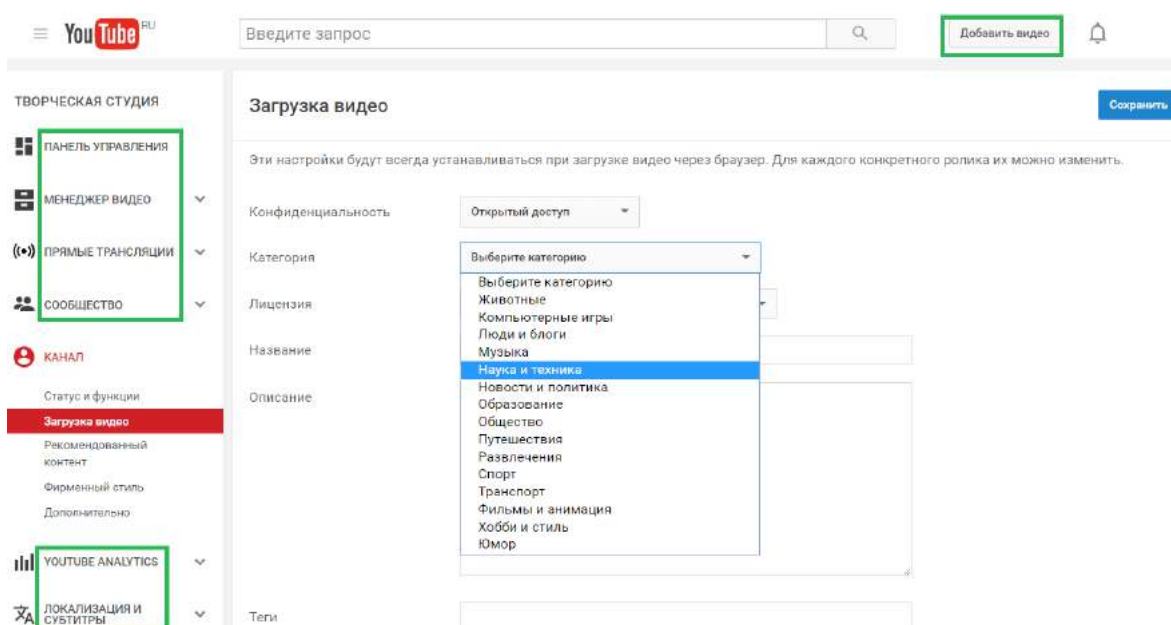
YouTube RU

Введите запрос

Добавить видео

ТВОРЧЕСКАЯ СТУДИЯ

ПАНЕЛЬ УПРАВЛЕНИЯ

МЕНЕДЖЕР ВИДЕО

ПРЯМЫЕ ТРАНСЛЯЦИИ

СООБЩЕСТВО

КАНАЛ

Статус и функции

Загрузка видео

Рекомендованный контент

Фирменный стиль

Дополнительно

YOUTUBE ANALYTICS

ЛОКАЛИЗАЦИЯ И СУБТИТРЫ

Загрузка видео

Сохранить

Эти настройки будут всегда устанавливаться при загрузке видео через браузер. Для каждого конкретного ролика их можно изменить.

Конфиденциальность

Открытый доступ

Категория

Выберите категорию

Лицензия

Название

Описание

Теги

Выберите категорию
Животные
Компьютерные игры
Люди и блоги
Музыка
Наука и техника
Новости и политика
Образование
Общество
Путешествия
Развлечения
Спорт
Транспорт
Фильмы и анимация
Хобби и стиль
Юмор